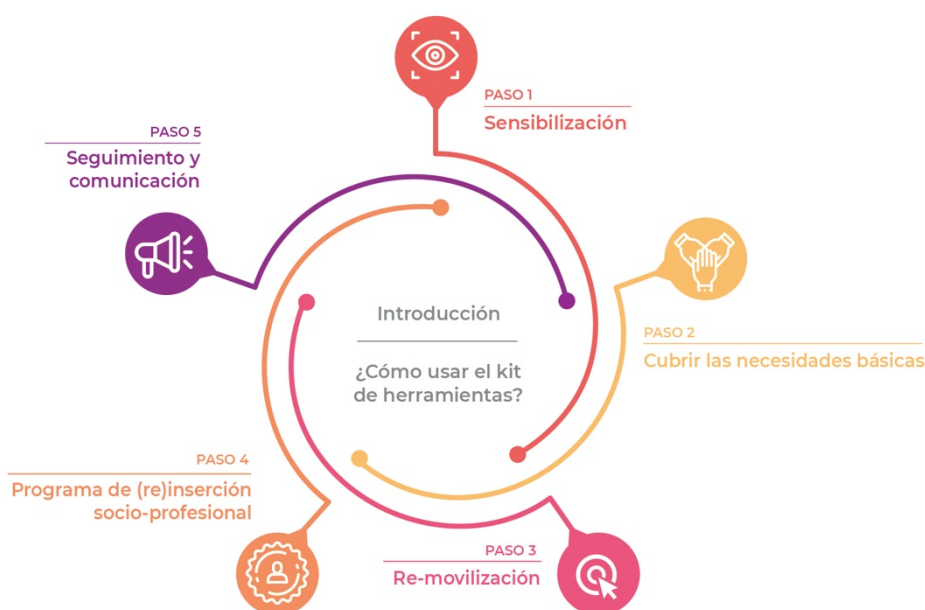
PASO 1
Sensibilización

PASO 5
Seguimiento y comunicación

Introducción

¿Cómo usar el kit de herramientas?

PASO 2
Cubrir las necesidades básicas

PASO 4
Programa de (re)inserción socio-profesional

PASO 3
Re-movilización